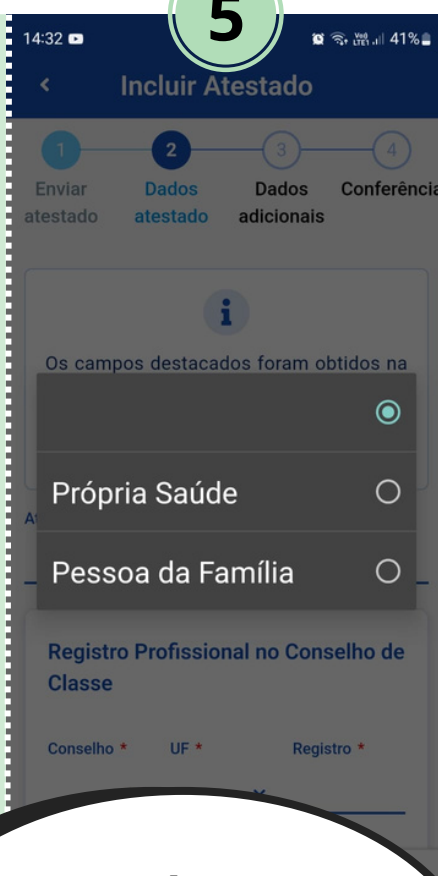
5

14:32

41%

<

Incluir Atestado

1
Enviar atestado

2
Dados atestado

3
Dados adicionais

4
Conferência

i

Os campos destacados foram obtidos na

Própria Saúde

Pessoa da Família

At

Registro Profissional no Conselho de Classe

Conselho *

UF *

Registro *